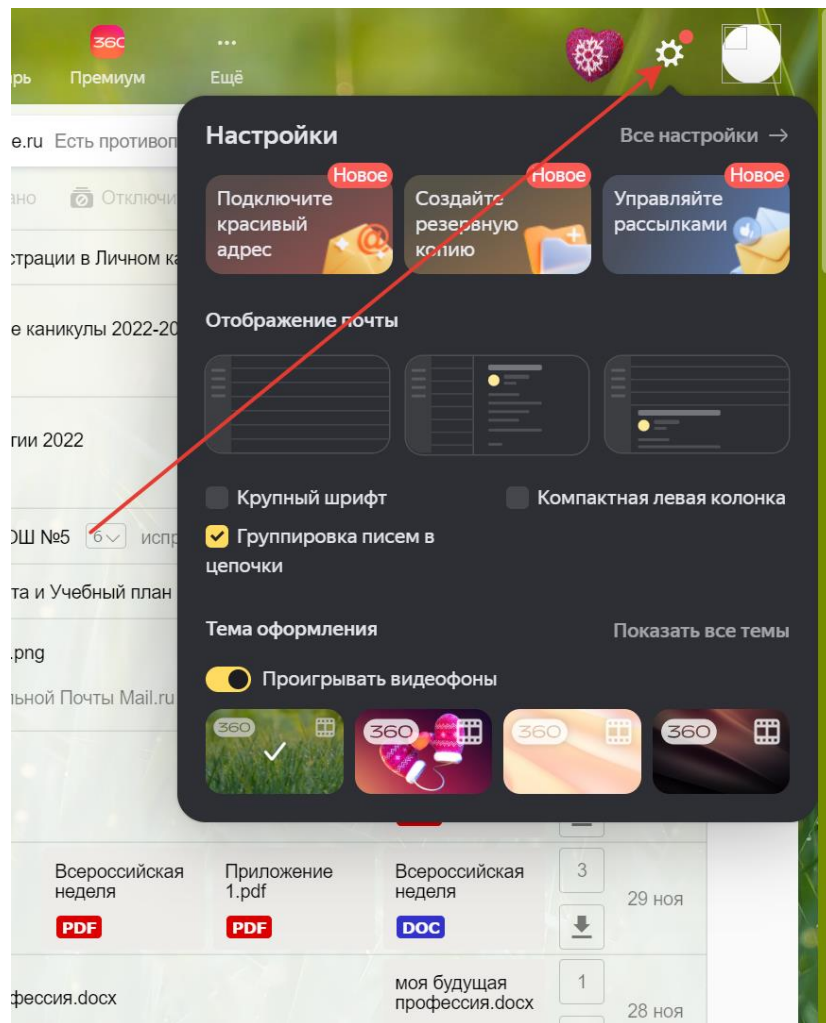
рь Премиум Ещё

e.ru Есть противоп

ано Отключи

страции в Личном ка

е каникулы 2022-20

гии 2022

ОШ №5 6 испр

та и Учебный план

.png

льной Почты Mail.ru

Настройки

Все настройки →

Новое
Подключите красивый адрес

Новое
Создайте резервную копию

Новое
Управляйте рассылками

Отображение почты

Крупный шрифт

Компактная левая колонка

Группировка писем в цепочки

Тема оформления

Показать все темы

Проигрывать видеофоны

360

360

360

360

Всероссийская неделя
PDF

Приложение 1.pdf
PDF

Всероссийская неделя
DOC

3

29 ноя

фессия.docx

моя будущая профессия.docx

1

28 ноя